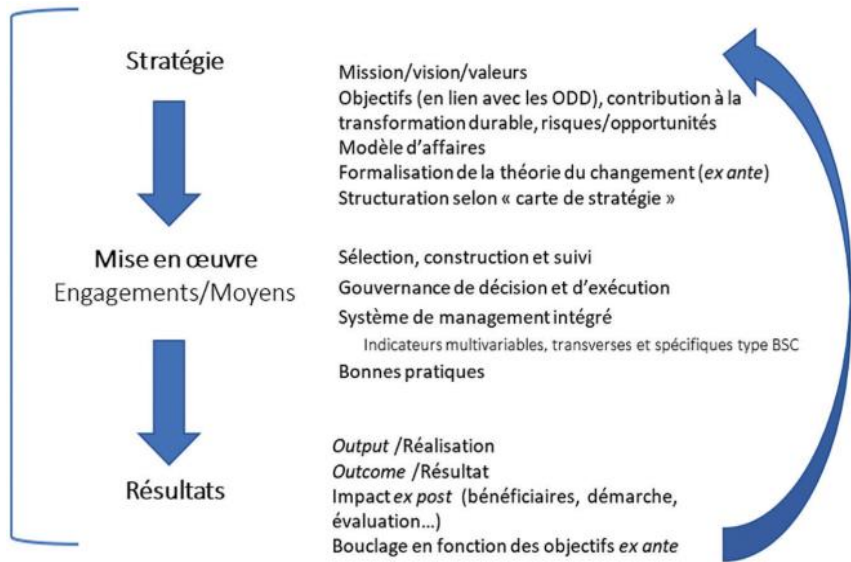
Stratégie

Mission/vision/valeurs
Objectifs (en lien avec les ODD), contribution à la transformation durable, risques/opportunités
Modèle d'affaires
Formalisation de la théorie du changement (ex ante)
Structuration selon « carte de stratégie »

Mise en œuvre
Engagements/Moyens

Sélection, construction et suivi
Gouvernance de décision et d'exécution
Système de management intégré
Indicateurs multivariables, transverses et spécifiques type BSC
Bonnes pratiques

Résultats

Output /Réalisation
Outcome /Résultat
Impact ex post (bénéficiaires, démarche, évaluation…)
Bouclage en fonction des objectifs ex ante